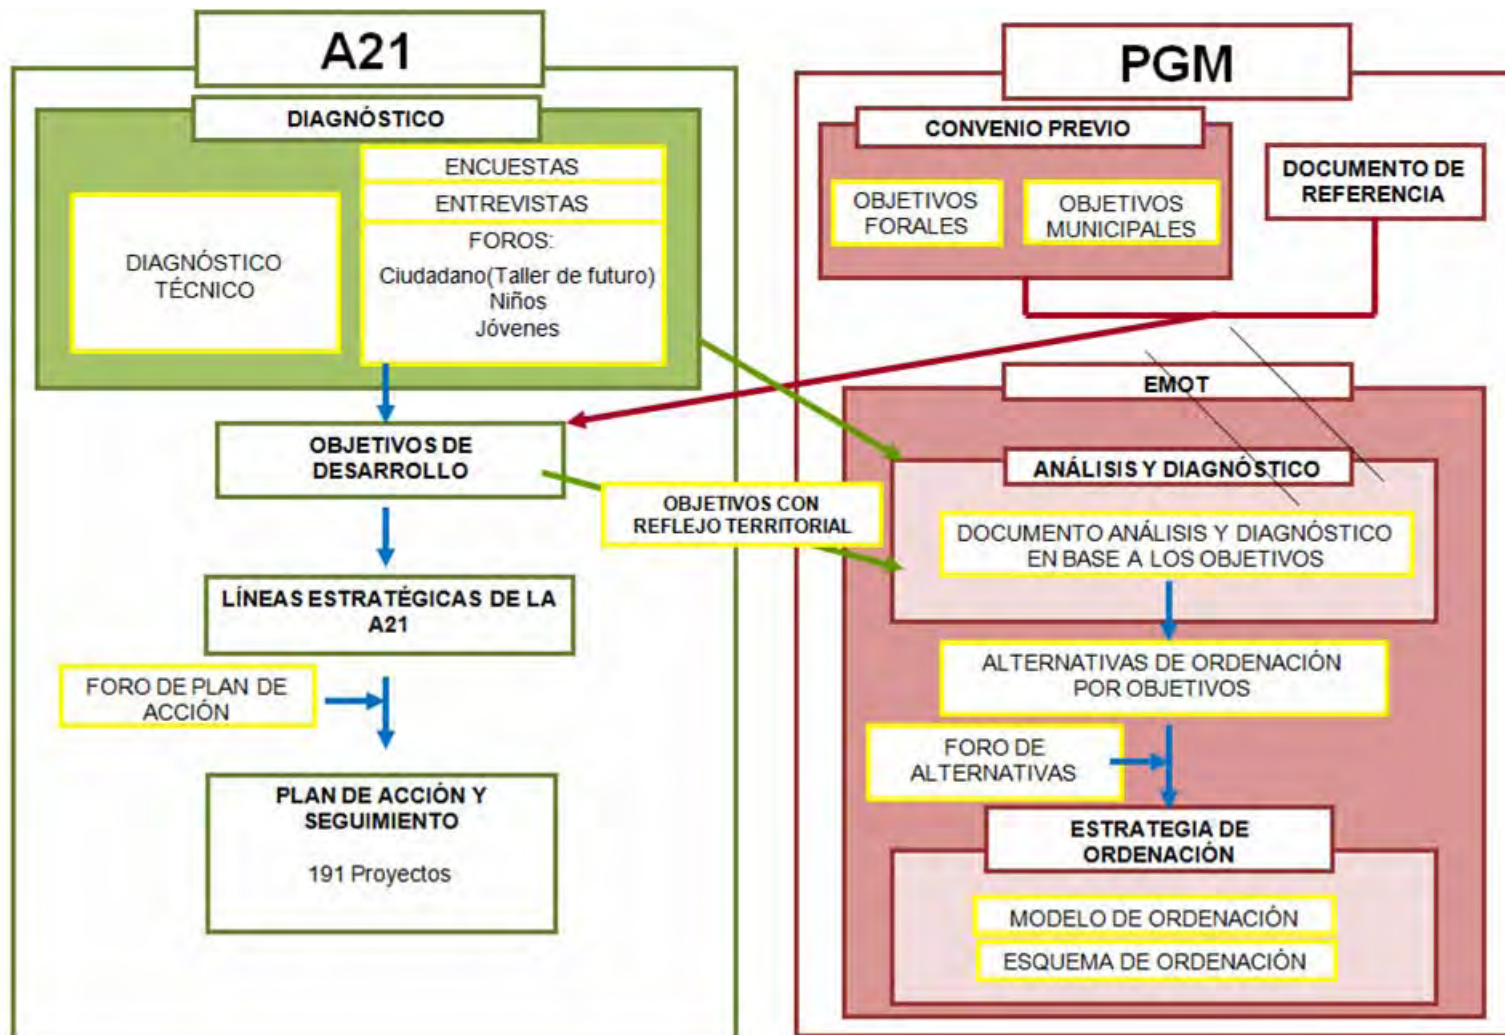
A21

DIAGNÓSTICO

DIAGNÓSTICO TÉCNICO

ENCUESTAS

ENTREVISTAS

FOROS:
Ciudadano(Taller de futuro)
Niños
Jóvenes

OBJETIVOS DE DESARROLLO

LÍNEAS ESTRATÉGICAS DE LA A21

FORO DE PLAN DE ACCIÓN

PLAN DE ACCIÓN Y SEGUIMIENTO

191 Proyectos

OBJETIVOS CON REFLEJO TERRITORIAL

PGM

CONVENIO PREVIO

OBJETIVOS FORALES

OBJETIVOS MUNICIPALES

DOCUMENTO DE REFERENCIA

EMOT

ANÁLISIS Y DIAGNÓSTICO

DOCUMENTO ANÁLISIS Y DIAGNÓSTICO EN BASE A LOS OBJETIVOS

ALTERNATIVAS DE ORDENACIÓN POR OBJETIVOS

FORO DE ALTERNATIVAS

ESTRATEGIA DE ORDENACIÓN

MODELO DE ORDENACIÓN

ESQUEMA DE ORDENACIÓN